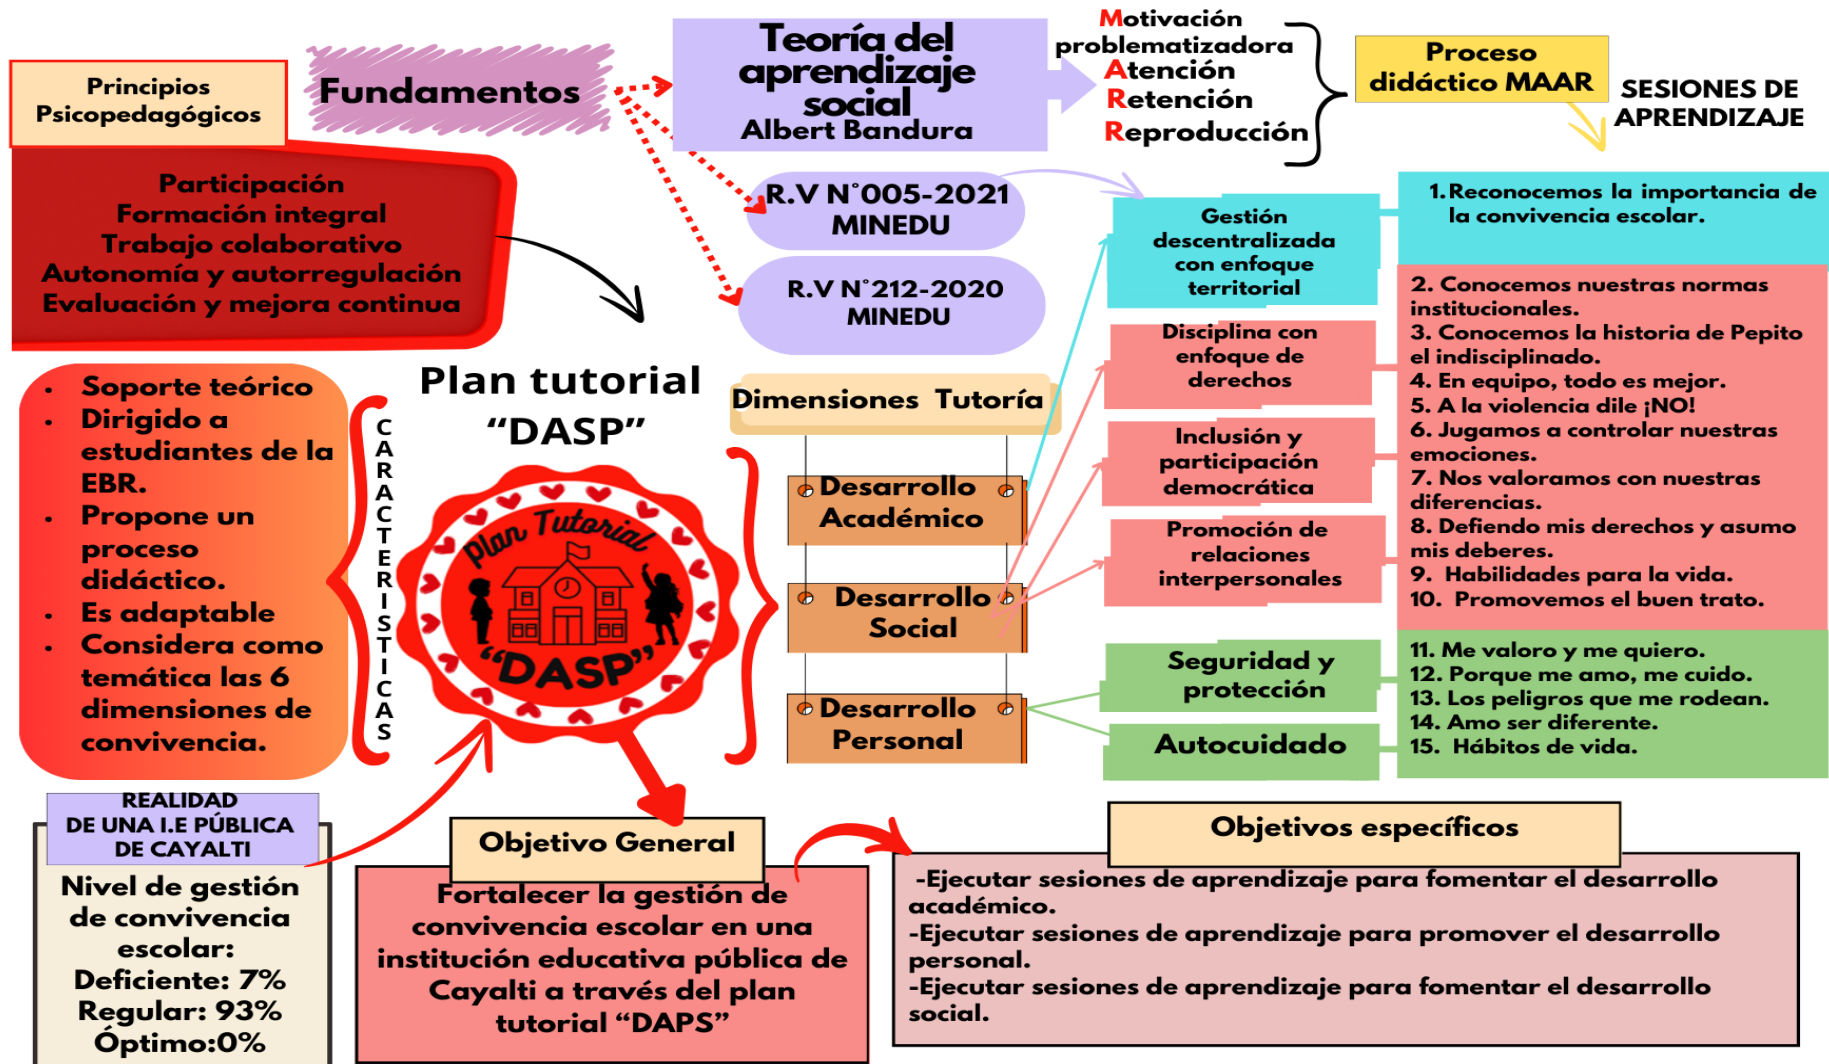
Principios Psicopedagógicos

Fundamentos

Teoría del aprendizaje social
Albert Bandura

Motivación problematizadora
Atención
Retención
Reproducción

Proceso didáctico MAAR

SESIONES DE APRENDIZAJE

Participación
Formación integral
Trabajo colaborativo
Autonomía y autorregulación
Evaluación y mejora continua

R.V N°005-2021 MINEDU

R.V N°212-2020 MINEDU

Gestión descentralizada con enfoque territorial

1. Reconocemos la importancia de la convivencia escolar.

- Soporte teórico
- Dirigido a estudiantes de la EBR.
- Propone un proceso didáctico.
- Es adaptable
- Considera como temática las 6 dimensiones de convivencia.

CARACTERISTICAS

Plan tutorial "DASP"

Plan Tutorial "DASP"

Dimensiones Tutoría

Disciplina con enfoque de derechos

Inclusión y participación democrática

Promoción de relaciones interpersonales

Desarrollo Académico

Desarrollo Social

Desarrollo Personal

2. Conocemos nuestras normas institucionales.
3. Conocemos la historia de Pepito el indisciplinado.
4. En equipo, todo es mejor.
5. A la violencia dile ¡NO!
6. Jugamos a controlar nuestras emociones.
7. Nos valoramos con nuestras diferencias.
8. Defiendo mis derechos y asumo mis deberes.
9. Habilidades para la vida.
10. Promovemos el buen trato.

Seguridad y protección

Autocuidado

11. Me valoro y me quiero.
12. Porque me amo, me cuido.
13. Los peligros que me rodean.
14. Amo ser diferente.
15. Hábitos de vida.

REALIDAD DE UNA I.E PÚBLICA DE CAYALTI

Nivel de gestión de convivencia escolar:
Deficiente: 7%
Regular: 93%
Óptimo:0%

Objetivo General

Fortalecer la gestión de convivencia escolar en una institución educativa pública de Cayalti a través del plan tutorial "DAPS"

Objetivos específicos

-Ejecutar sesiones de aprendizaje para fomentar el desarrollo académico.
-Ejecutar sesiones de aprendizaje para promover el desarrollo personal.
-Ejecutar sesiones de aprendizaje para fomentar el desarrollo social.